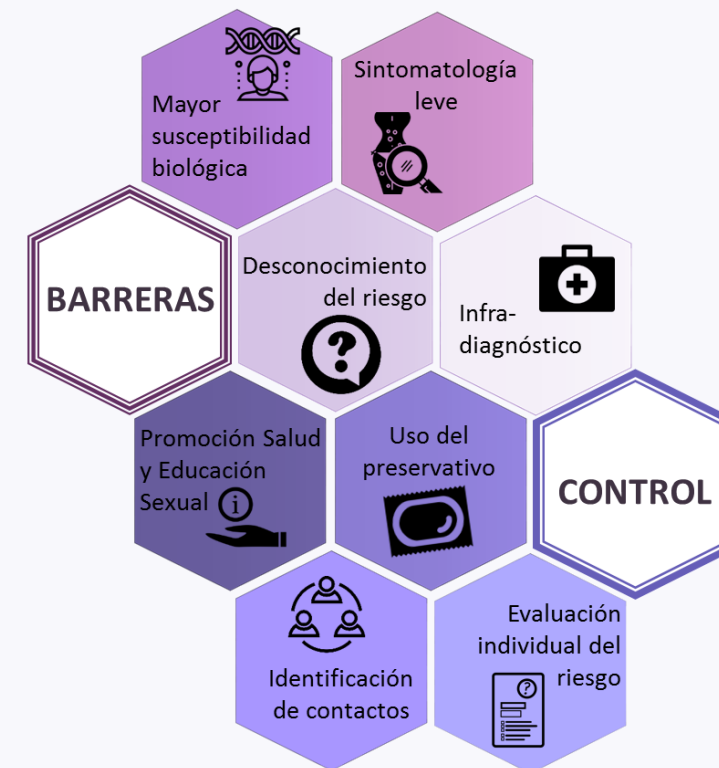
Mayor susceptibilidad biológica

Sintomatología leve

BARRERAS

Desconocimiento del riesgo

Infra-diagnóstico

Promoción Salud y Educación Sexual

Uso del preservativo

CONTROL

Identificación de contactos

Evaluación individual del riesgo